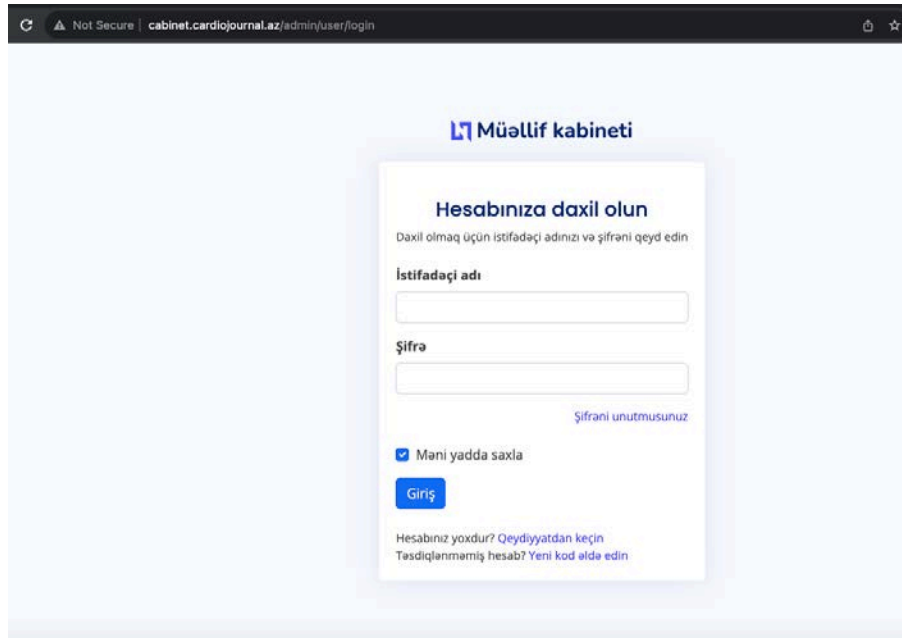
Not Secure | cabinet.cardiojournal.az/admin/user/login

Müəllif kabineti

Hesabınıza daxil olun

Daxil olmaq üçün istifadəçi adınızı və şifrəni qeyd edin

İstifadəçi adı

Şifrə

Şifrəni unutmusunuz

Məni yadda saxla

Giriş

Hesabınız yoxdur? Qeydiyyatdan keçin
Təsdiqlənməmiş hesab? Yeni kod əldə edin